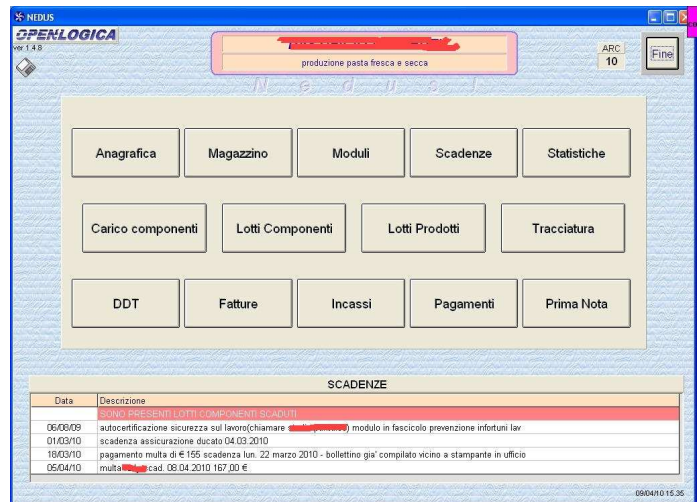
NEDUS

OPENLOGICA
ver 1.4.8

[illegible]
produzione pasta fresca e secca

N e d u s

ARC
10

Fine

Anagrafica | Magazzino | Moduli | Scadenze | Statistiche

Carico componenti | Lotti Componenti | Lotti Prodotti | Tracciatura

DDT | Fatture | Incassi | Pagamenti | Prima Nota

SCADENZE

| Data | Descrizione |
|---|---|
| | SONO PRESENTI LOTTI COMPONENTI SCADUTI |
| 06/08/09 | autocertificazione sicurezza sul lavoro(chiamare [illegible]) modulo in fascicolo prevenzione infortuni lav |
| 01/03/10 | scadenza assicurazione ducato 04.03.2010 |
| 18/03/10 | pagamento multa di € 155 scadenza lun. 22 marzo 2010 - bollettino gia' compilato vicino a stampante in ufficio |
| 05/04/10 | multa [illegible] cad. 08.04.2010 167,00 € |

09/04/10 15.35